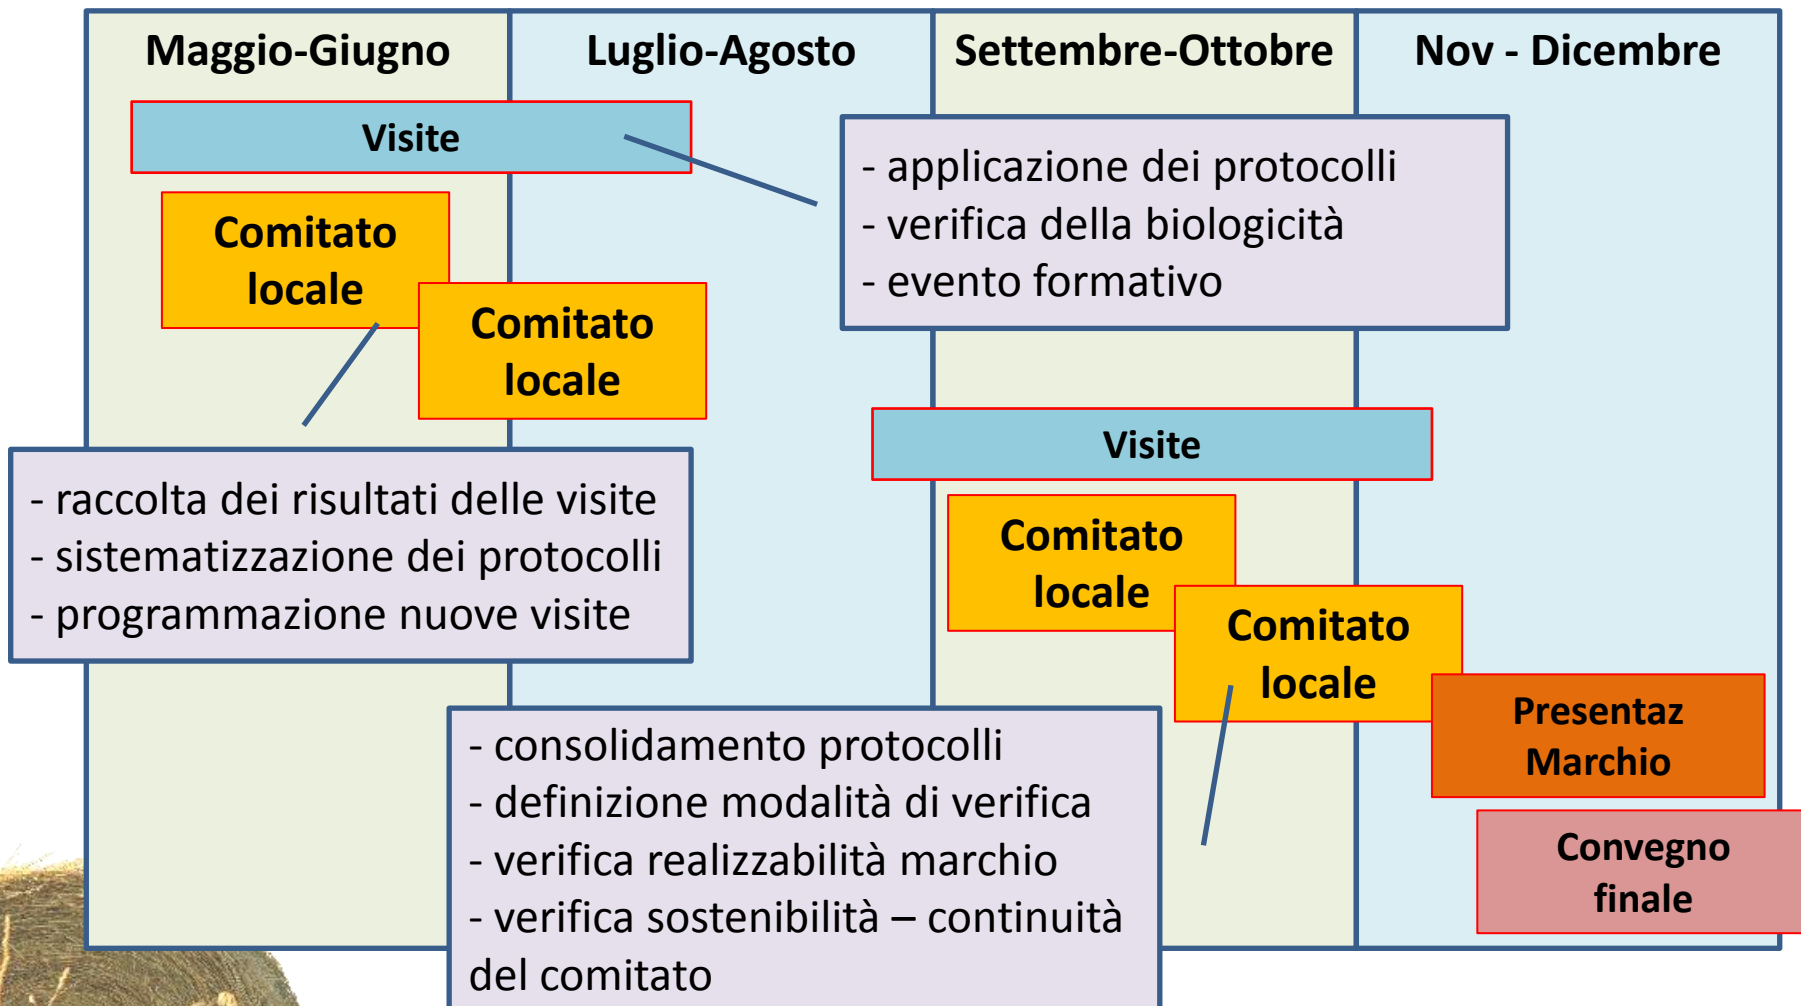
Maggio-Giugno

Luglio-Agosto

Settembre-Ottobre

Nov - Dicembre

Visite

Comitato locale

Comitato locale

- applicazione dei protocolli
- verifica della biologicità
- evento formativo

- raccolta dei risultati delle visite
- sistematizzazione dei protocolli
- programmazione nuove visite

Visite

Comitato locale

Comitato locale

Presentaz Marchio

Convegno finale

- consolidamento protocolli
- definizione modalità di verifica
- verifica realizzabilità marchio
- verifica sostenibilità – continuità del comitato